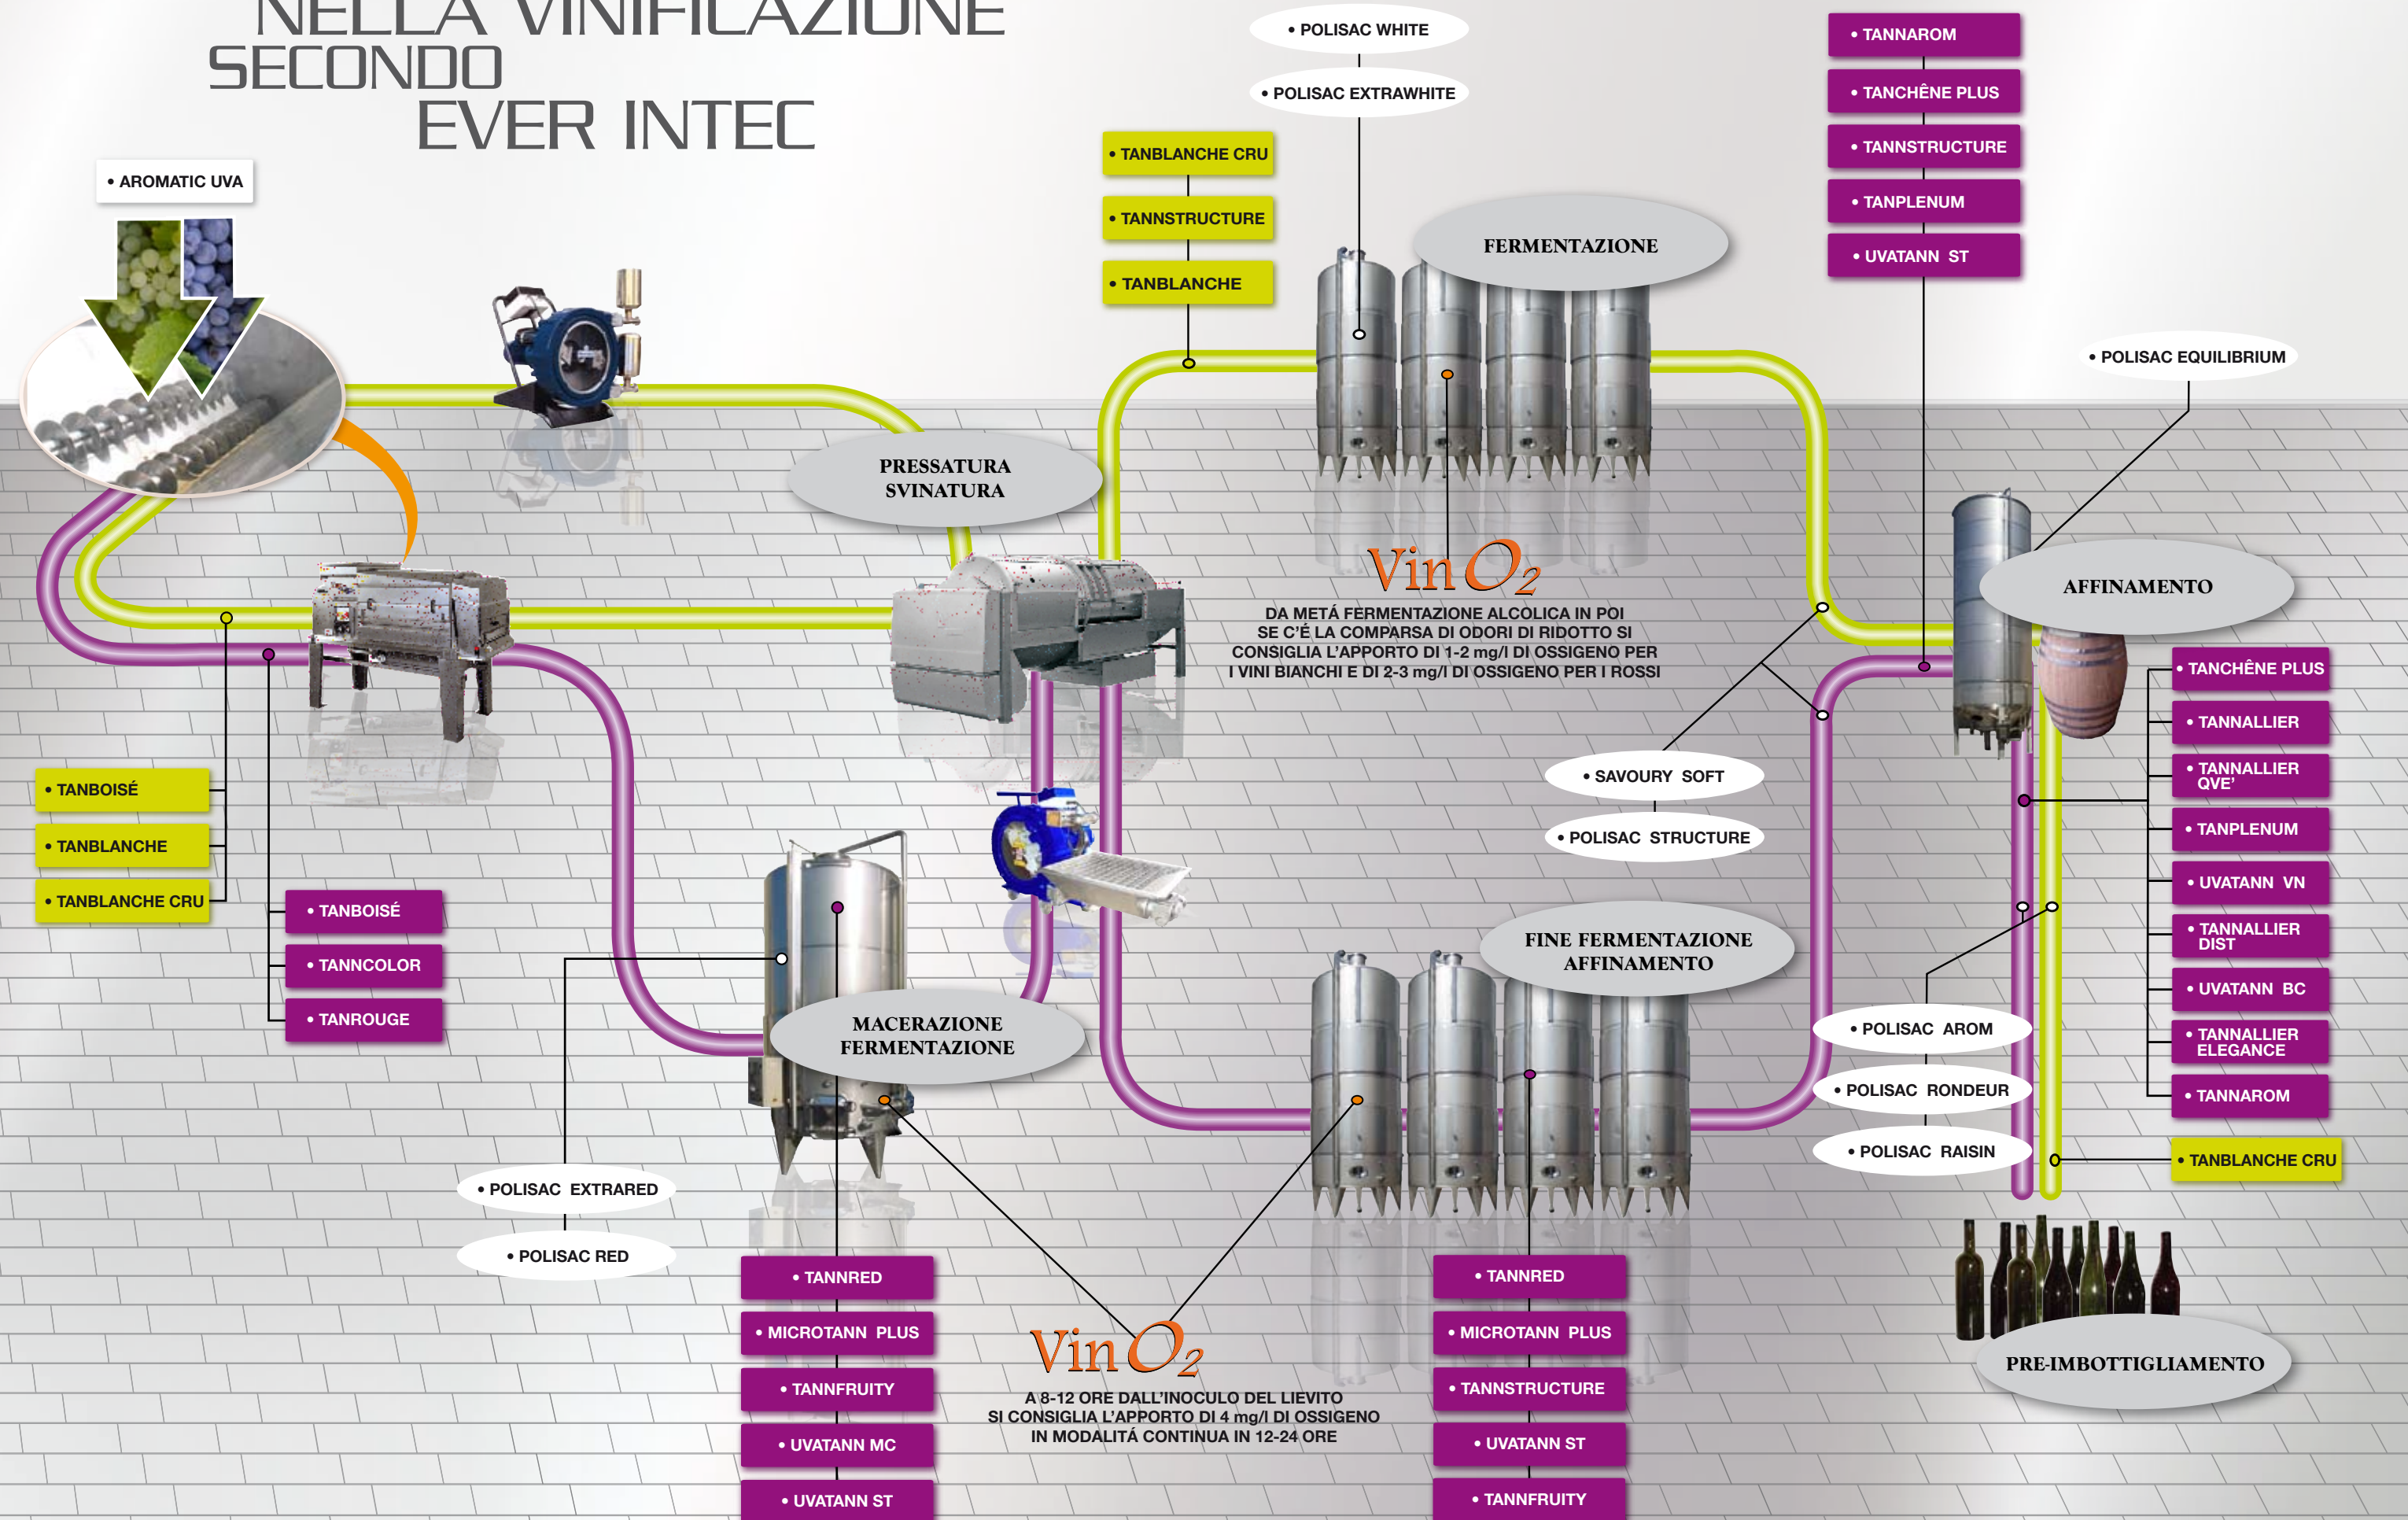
NELLA VINIFICAZIONE
SECONDO
EVER INTEC

• AROMATIC UVA

• POLISAC WHITE
• POLISAC EXTRAWHITE

• TANBLANCHE CRU
• TANNSTRUCTURE
• TANBLANCHE

FERMENTAZIONE

• TANNAROM
• TANCHÊNE PLUS
• TANNSTRUCTURE
• TANPLENUM
• UVATANN ST

• POLISAC EQUILIBRIUM

PRESSATURA SVINATURA

Vin $O_2$
DA METÁ FERMENTAZIONE ALCOLICA IN POI SE C'É LA COMPARSA DI ODORI DI RIDOTTO SI CONSIGLIA L'APPORTO DI 1-2 mg/l DI OSSIGENO PER I VINI BIANCHI E DI 2-3 mg/l DI OSSIGENO PER I ROSSI

AFFINAMENTO

• TANCHÊNE PLUS
• TANNALLIER
• TANNALLIER QVE'
• TANPLENUM
• UVATANN VN
• TANNALLIER DIST
• UVATANN BC
• TANNALLIER ELEGANCE
• TANNAROM

• TANBOISÉ
• TANBLANCHE
• TANBLANCHE CRU

• TANBOISÉ
• TANNCOLOR
• TANROUGE

• SAVOURY SOFT
• POLISAC STRUCTURE

FINE FERMENTAZIONE AFFINAMENTO

MACERAZIONE FERMENTAZIONE

• POLISAC AROM
• POLISAC RONDEUR
• POLISAC RAISIN

• TANBLANCHE CRU

• POLISAC EXTRARED
• POLISAC RED

• TANNRED
• MICROTANN PLUS
• TANNFRUITY
• UVATANN MC
• UVATANN ST

Vin $O_2$
A 8-12 ORE DALL'INOCULO DEL LIEVITO SI CONSIGLIA L'APPORTO DI 4 mg/l DI OSSIGENO IN MODALITÁ CONTINUA IN 12-24 ORE

• TANNRED
• MICROTANN PLUS
• TANNSTRUCTURE
• UVATANN ST
• TANNFRUITY

PRE-IMBOTTIGLIAMENTO